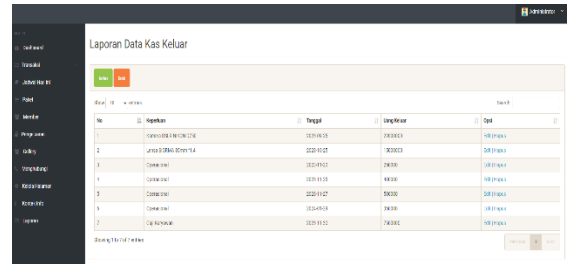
Administrator

Dashboard
Transaksi
Jadwal Hari Ini
Paket
Member
Pengaturan
Gallery
Pengeluaran
Kas Keluar
Kas Masuk
Laporan

Laporan Data Kas Keluar

Show 10 entries

Search:

| No | Keperluan | Tanggal | Uang Keluar | Opsi |
|---|---|---|---|---|
| 1 | Kamera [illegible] | 2020-06-25 | 2000000 | Edit \| Hapus |
| 2 | Lensa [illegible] | 2020-10-05 | 1000000 | Edit \| Hapus |
| 3 | Operasional | 2020-11-03 | 200000 | Edit \| Hapus |
| 4 | Operasional | 2020-11-03 | 100000 | Edit \| Hapus |
| 5 | Operasional | 2020-11-07 | 500000 | Edit \| Hapus |
| 6 | Operasional | 2020-11-09 | 200000 | Edit \| Hapus |
| 7 | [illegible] | 2020-11-22 | 200000 | Edit \| Hapus |

Showing 1 to 7 of 7 entries

Previous 1 Next